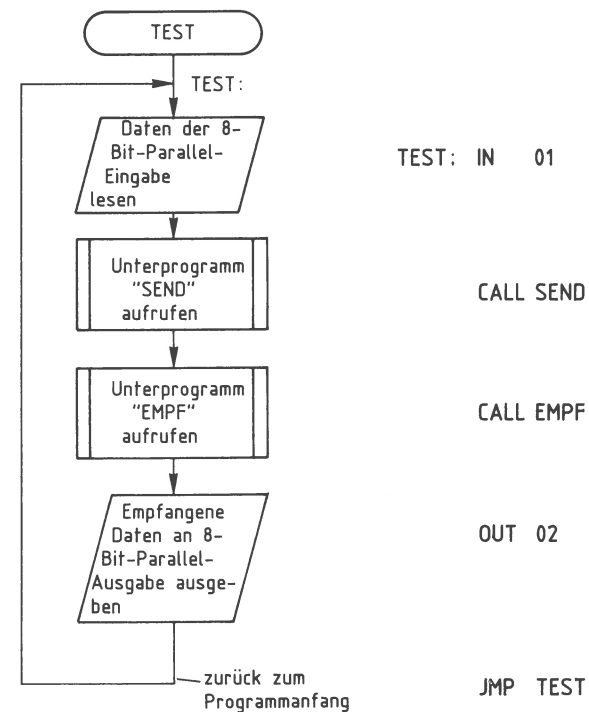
TEST

TEST:

Daten der 8-Bit-Parallel-Eingabe lesen

TEST: IN 01

Unterprogramm "SEND" aufrufen

CALL SEND

Unterprogramm "EMPF" aufrufen

CALL EMPF

Empfangene Daten an 8-Bit-Parallel-Ausgabe ausgeben

OUT 02

zurück zum Programmanfang

JMP TEST